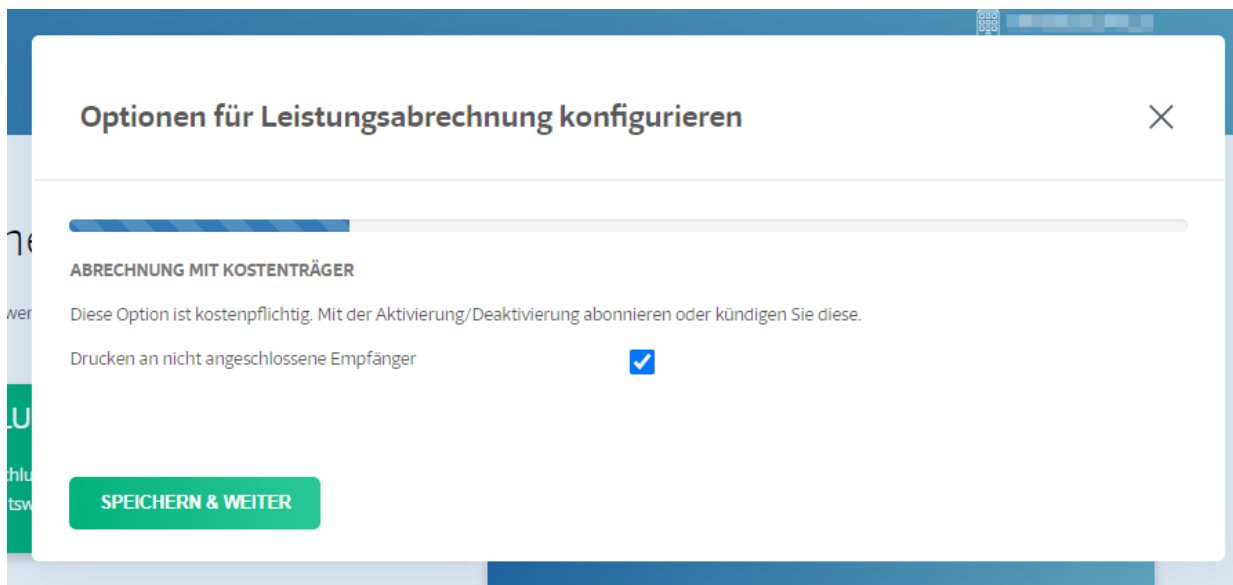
Optionen für Leistungsabrechnung konfigurieren

ABRECHNUNG MIT KOSTENTRÄGER

Diese Option ist kostenpflichtig. Mit der Aktivierung/Deaktivierung abonnieren oder kündigen Sie diese.

Drucken an nicht angeschlossene Empfänger

SPEICHERN & WEITER